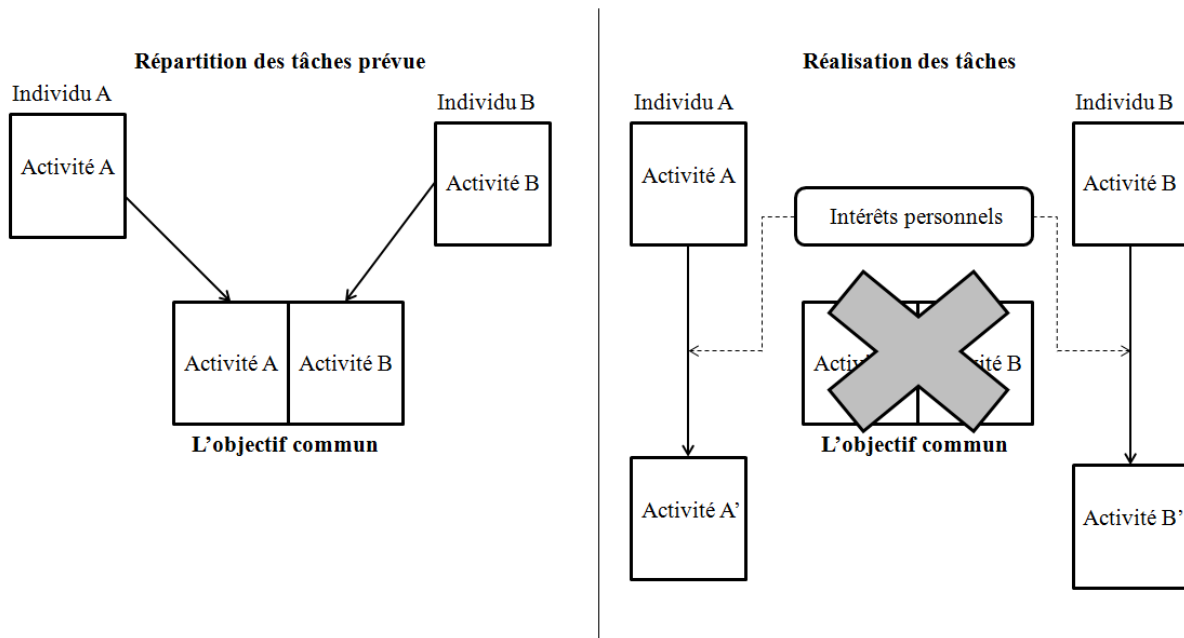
Répartition des tâches prévue

Individu A

Activité A

Individu B

Activité B

Activité A

Activité B

L'objectif commun

Réalisation des tâches

Individu A

Activité A

Intérêts personnels

Individu B

Activité B

Acti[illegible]

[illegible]ité B

L'objectif commun

Activité A'

Activité B'